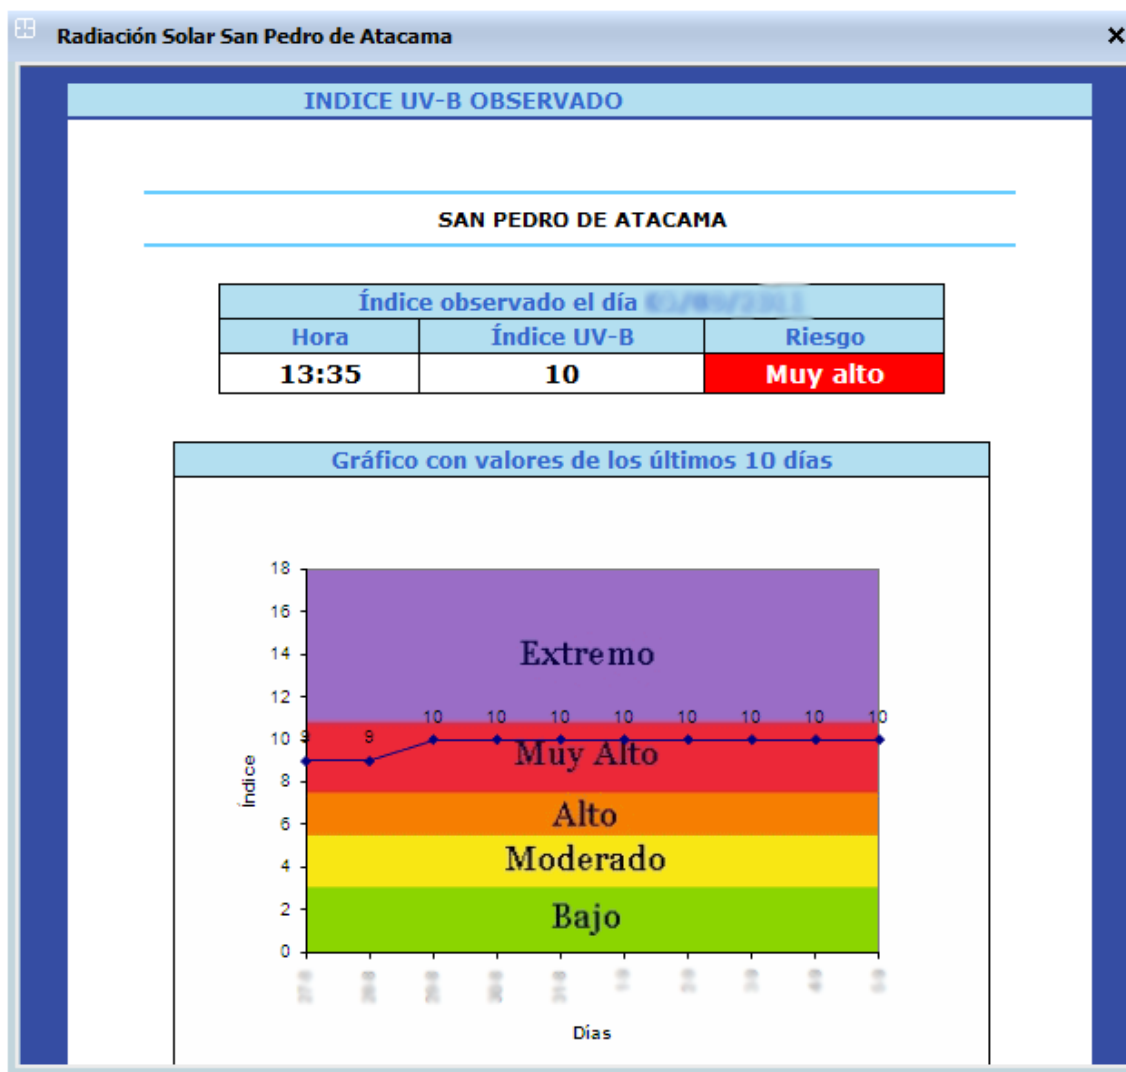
Radiación Solar San Pedro de Atacama

×

INDICE UV-B OBSERVADO

SAN PEDRO DE ATACAMA

| Índice observado el día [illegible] | | |
|---|---|---|
| Hora | Índice UV-B | Riesgo |
| 13:35 | 10 | Muy alto |

Gráfico con valores de los últimos 10 días

18
16
14
12
10
8
6
4
2
0

Índice

Extremo

Muy Alto

Alto

Moderado

Bajo

9 9 10 10 10 10 10 10 10 10

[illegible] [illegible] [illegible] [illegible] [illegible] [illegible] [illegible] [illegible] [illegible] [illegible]

Días